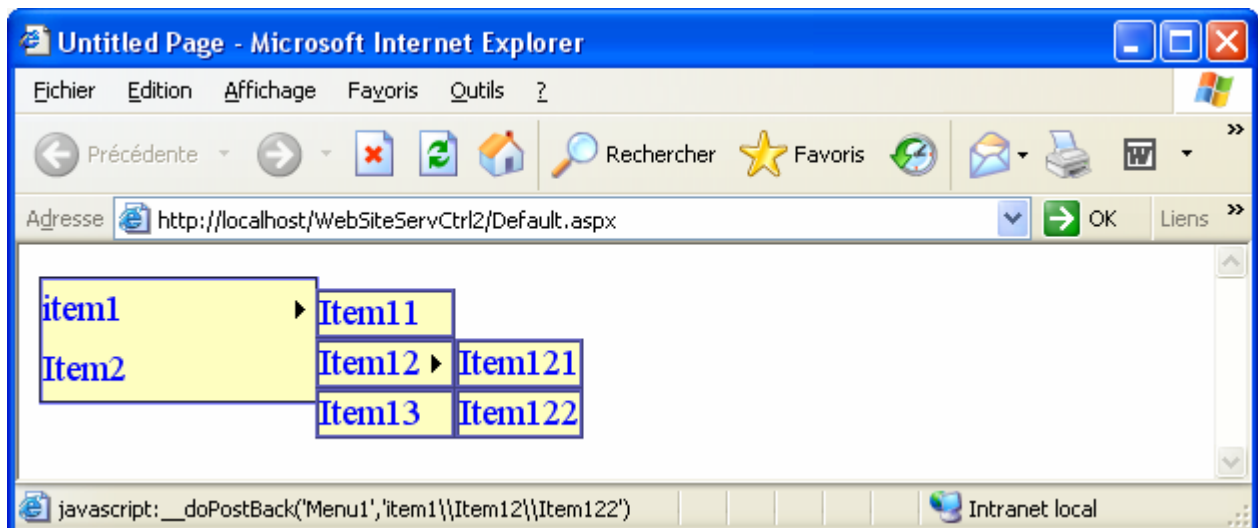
Untitled Page - Microsoft Internet Explorer

Fichier Edition Affichage Favoris Outils ?

Précédente Rechercher Favoris

Adresse http://localhost/WebSiteServCtrl2/Default.aspx OK Liens

item1
Item2
Item11
Item12
Item13
Item121
Item122

javascript:__doPostBack('Menu1','item1\\Item12\\Item122')
Intranet local